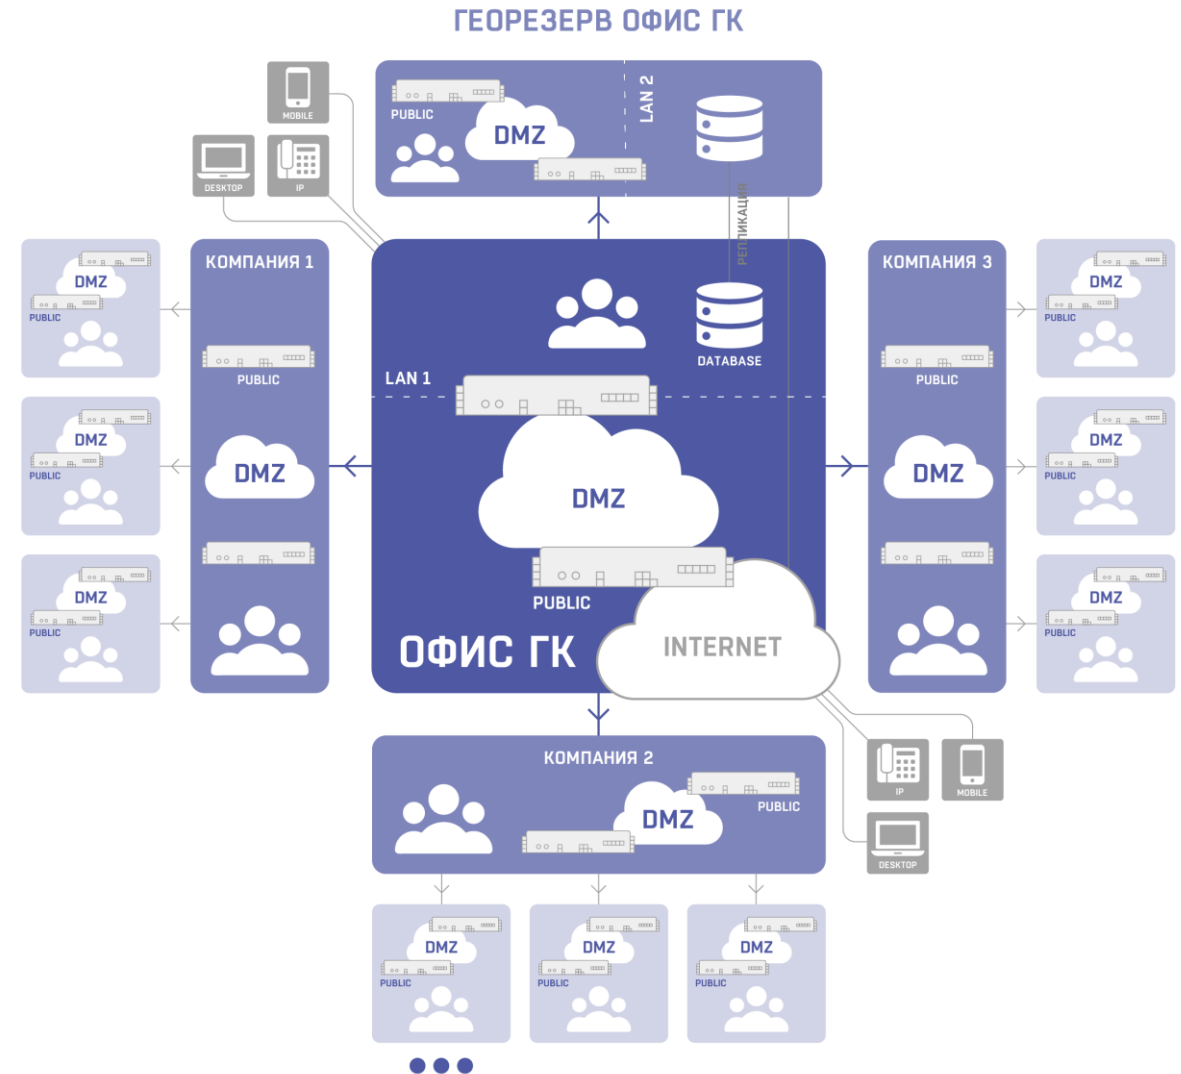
ГЕОРЕЗЕРВ ОФИС ГК

MOBILE
DESKTOP
IP

PUBLIC
DMZ
LAN 2

РЕПЛИКАЦИЯ

КОМПАНИЯ 1
DMZ
PUBLIC
DMZ
PUBLIC
DMZ
PUBLIC
PUBLIC
DMZ

DATABASE
LAN 1
DMZ
PUBLIC
ОФИС ГК
INTERNET

КОМПАНИЯ 3
DMZ
PUBLIC
DMZ
PUBLIC
DMZ
PUBLIC
PUBLIC
DMZ

IP
MOBILE
DESKTOP

КОМПАНИЯ 2
DMZ
PUBLIC

DMZ
PUBLIC
DMZ
PUBLIC
DMZ
PUBLIC